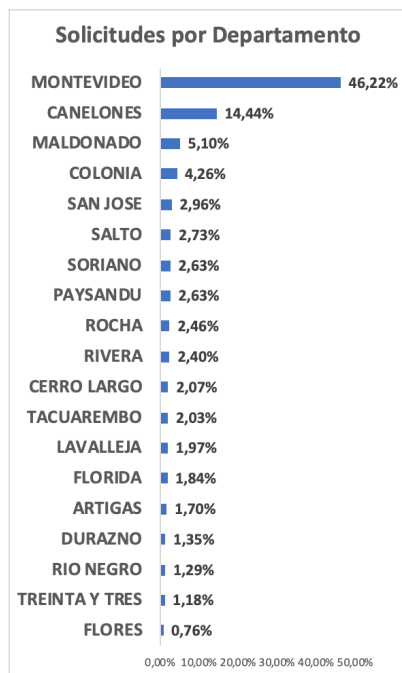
Solicitudes por Departamento

| Departamento | Porcentaje |
|---|---|
| MONTEVIDEO | 46,22% |
| CANELONES | 14,44% |
| MALDONADO | 5,10% |
| COLONIA | 4,26% |
| SAN JOSE | 2,96% |
| SALTO | 2,73% |
| SORIANO | 2,63% |
| PAYSANDU | 2,63% |
| ROCHA | 2,46% |
| RIVERA | 2,40% |
| CERRO LARGO | 2,07% |
| TACUAREMBO | 2,03% |
| LAVALLEJA | 1,97% |
| FLORIDA | 1,84% |
| ARTIGAS | 1,70% |
| DURAZNO | 1,35% |
| RIO NEGRO | 1,29% |
| TREINTA Y TRES | 1,18% |
| FLORES | 0,76% |

0,00% 10,00% 20,00% 30,00% 40,00% 50,00%